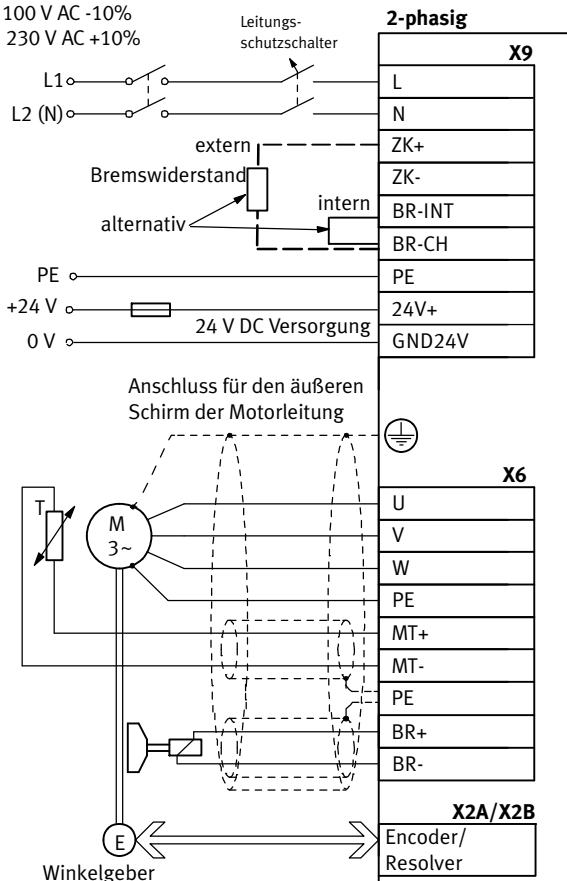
100 V AC -10%
230 V AC +10%

Leitungsschutzschalter

2-phasig

X9

L1

L2 (N)

L

N

extern

ZK+

Bremswiderstand

ZK-

intern

BR-INT

alternativ

BR-CH

PE

PE

+24 V

24V+

24 V DC Versorgung

0 V

GND24V

Anschluss für den äußeren Schirm der Motorleitung

X6

T

M
3~

U

V

W

PE

MT+

MT-

PE

BR+

BR-

X2A/X2B

E

Encoder/
Resolver

Winkelgeber